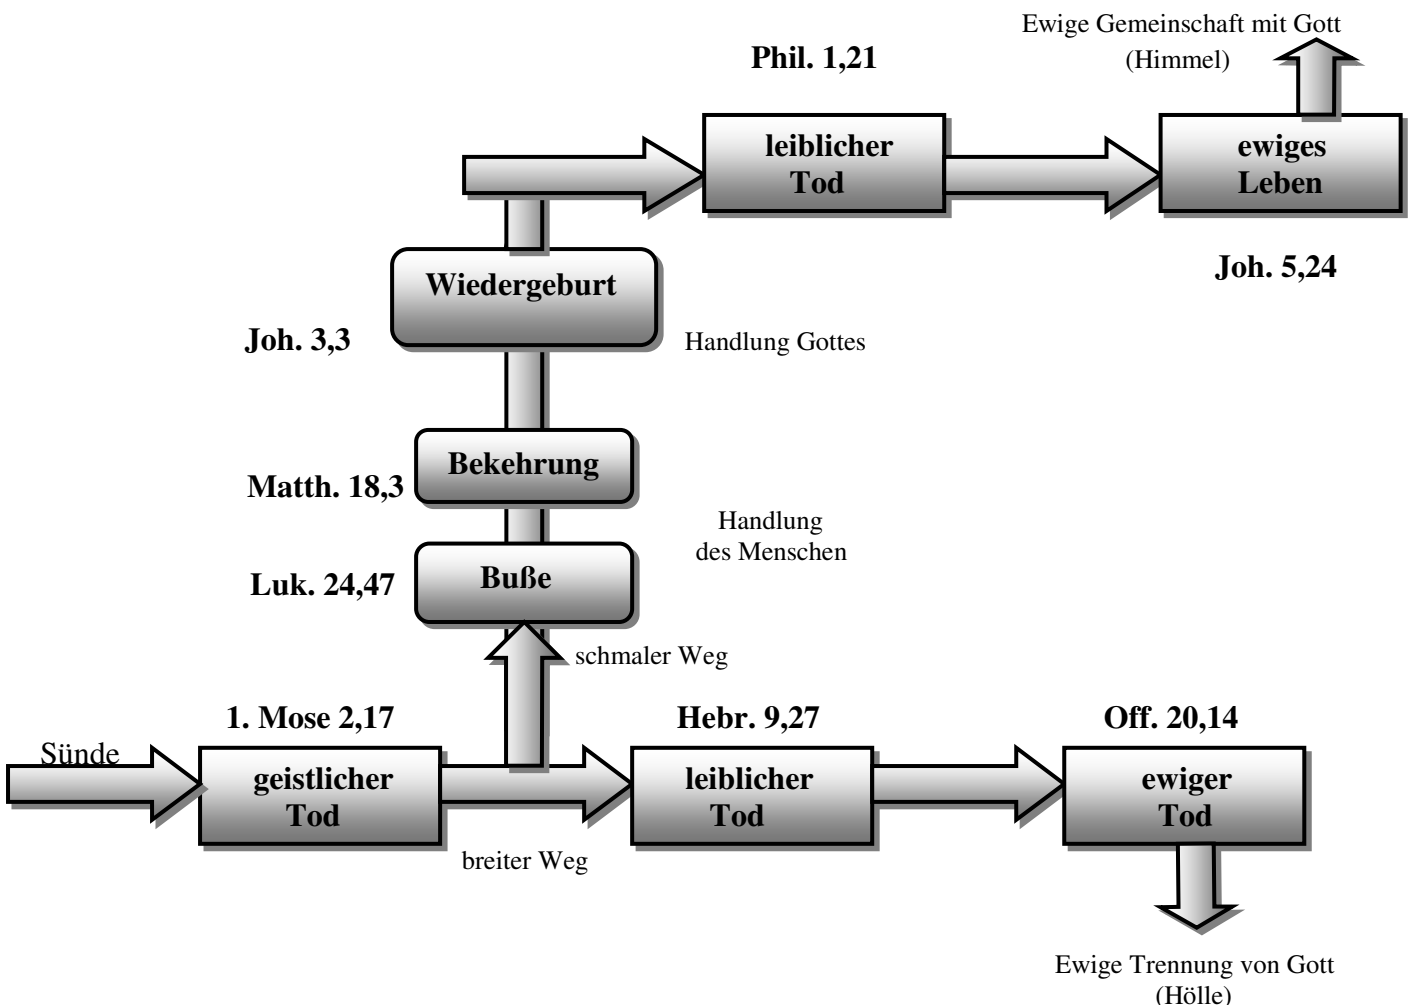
Ewige Gemeinschaft mit Gott
(Himmel)

Phil. 1,21

leiblicher
Tod

ewiges
Leben

Joh. 5,24

Wiedergeburt

Joh. 3,3

Handlung Gottes

Bekehrung

Matth. 18,3

Handlung
des Menschen

Buße

Luk. 24,47

schmaler Weg

1. Mose 2,17

Hebr. 9,27

Off. 20,14

Sünde

geistlicher
Tod

leiblicher
Tod

ewiger
Tod

breiter Weg

Ewige Trennung von Gott
(Hölle)